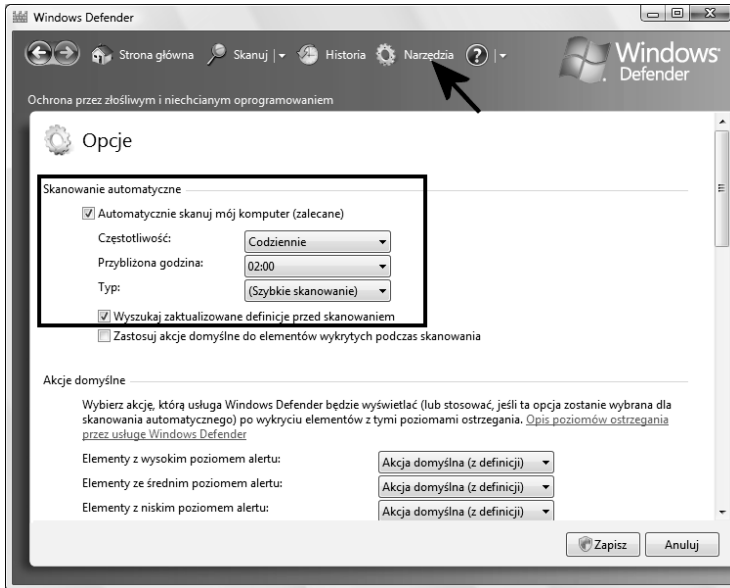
Windows Defender

Strona główna Skanuj | Historia Narzędzia ? |

Windows Defender

Ochrona przez złośliwym i niechcianym oprogramowaniem

Opcje

Skanowanie automatyczne

☑ Automatycznie skanuj mój komputer (zalecane)

Częstotliwość: Codziennie

Przybliżona godzina: 02:00

Typ: (Szybkie skanowanie)

☑ Wyszukaj zaktualizowane definicje przed skanowaniem

☐ Zastosuj akcje domyślne do elementów wykrytych podczas skanowania

Akcje domyślne

Wybierz akcję, którą usługa Windows Defender będzie wyświetlać (lub stosować, jeśli ta opcja zostanie wybrana dla skanowania automatycznego) po wykryciu elementów z tymi poziomami ostrzegania. Opis poziomów ostrzegania przez usługę Windows Defender

Elementy z wysokim poziomem alertu: Akcja domyślna (z definicji)

Elementy ze średnim poziomem alertu: Akcja domyślna (z definicji)

Elementy z niskim poziomem alertu: Akcja domyślna (z definicji)

Zapisz Anuluj